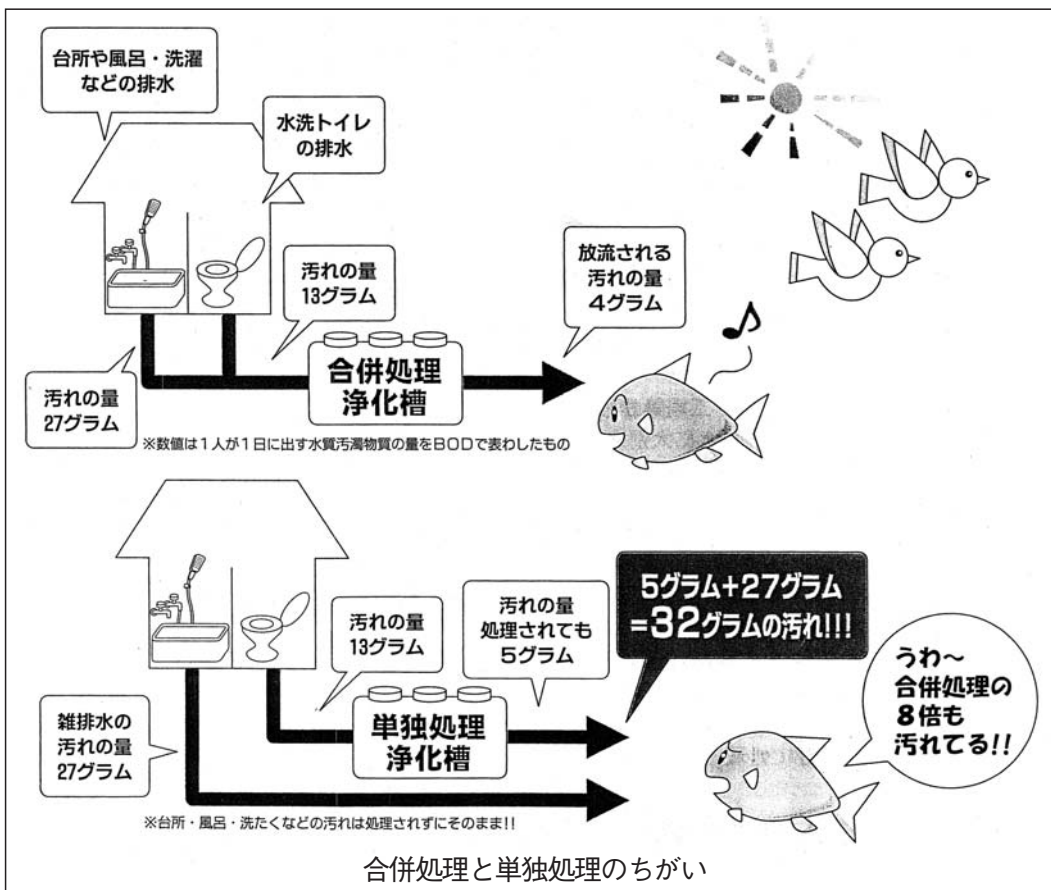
台所や風呂・洗濯などの排水

水洗トイレの排水

汚れの量
13グラム

放流される
汚れの量
4グラム

汚れの量
27グラム

合併処理
浄化槽

※数値は1人が1日に出す水質汚濁物質の量をBODで表わしたもの

汚れの量
13グラム

汚れの量
処理されても
5グラム

5グラム+27グラム
=32グラムの汚れ!!!

うわ〜
合併処理の
8倍も
汚れてる!!

雑排水の
汚れの量
27グラム

単独処理
浄化槽

※台所・風呂・洗たくなどの汚れは処理されずにそのまま!!

合併処理と単独処理のちがい